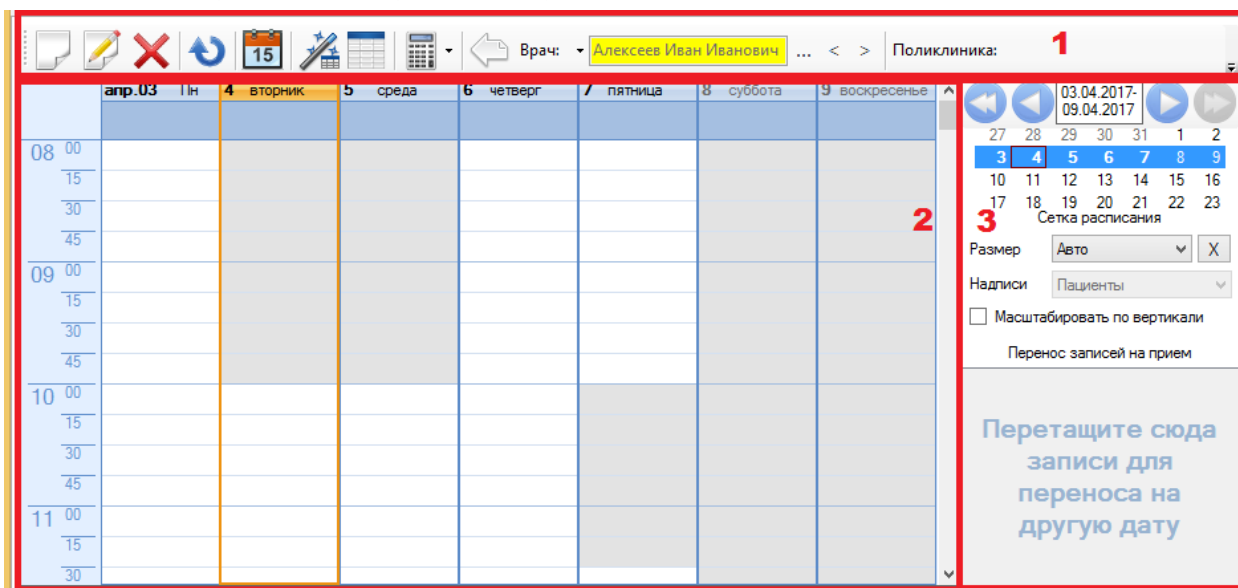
15 Врач: Алексеев Иван Иванович ... < > Поликлиника: 1

| | апр.03 Пн | 4 вторник | 5 среда | 6 четверг | 7 пятница | 8 суббота | 9 воскресенье |
|---|---|---|---|---|---|---|---|
| 08 00 | | | | | | | |
| 15 | | | | | | | |
| 30 | | | | | | | |
| 45 | | | | | | | |
| 09 00 | | | | | | | |
| 15 | | | | | | | |
| 30 | | | | | | | |
| 45 | | | | | | | |
| 10 00 | | | | | | | |
| 15 | | | | | | | |
| 30 | | | | | | | |
| 45 | | | | | | | |
| 11 00 | | | | | | | |
| 15 | | | | | | | |
| 30 | | | | | | | |

2

03.04.2017-09.04.2017

| | | | | | | |
|---|---|---|---|---|---|---|
| 27 | 28 | 29 | 30 | 31 | 1 | 2 |
| 3 | 4 | 5 | 6 | 7 | 8 | 9 |
| 10 | 11 | 12 | 13 | 14 | 15 | 16 |
| 17 | 18 | 19 | 20 | 21 | 22 | 23 |

3

Сетка расписания

Размер Авто X

Надписи Пациенты

Масштабировать по вертикали

Перенос записей на прием

Перетащите сюда записи для переноса на другую дату